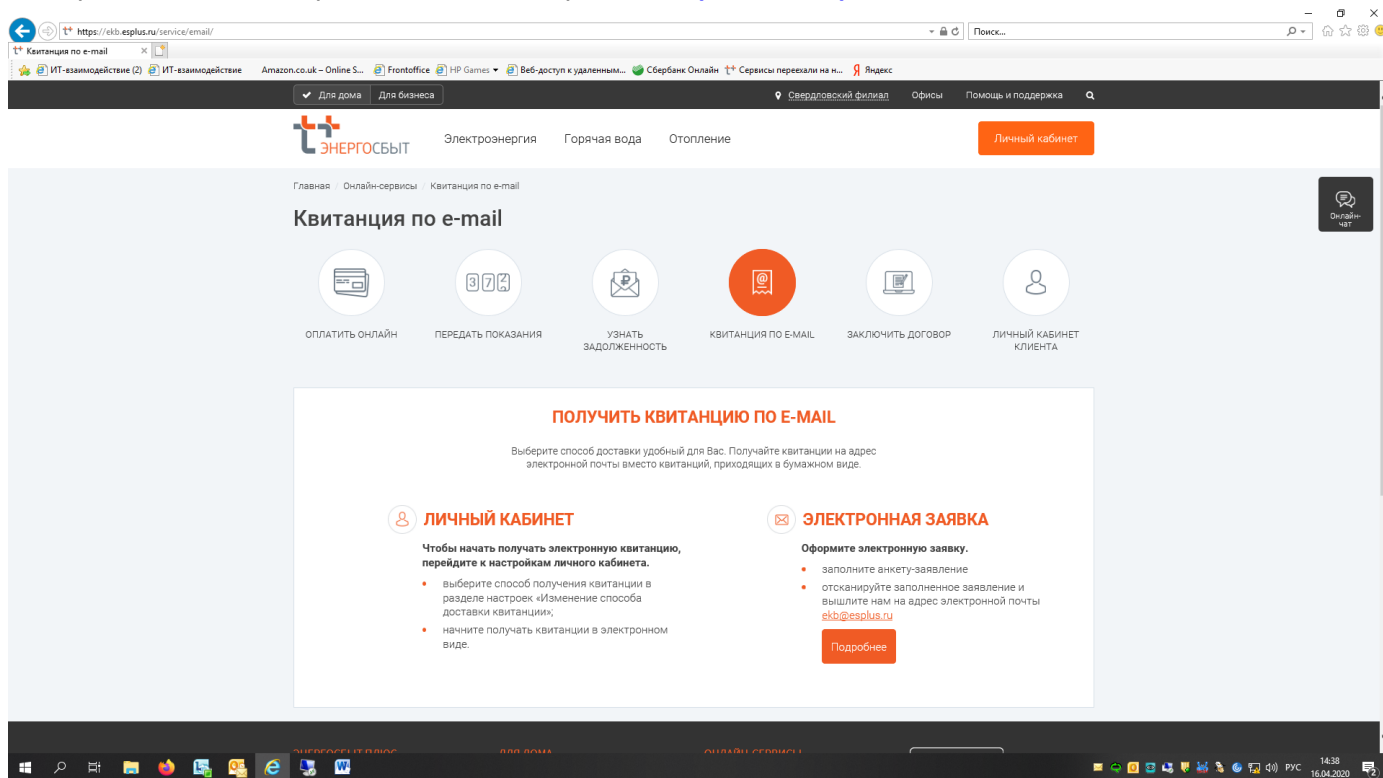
https://ekb.esplus.ru/service/email/
Поиск...
Квитанция по e-mail
ИТ-взаимодействие (2) ИТ-взаимодействие Amazon.co.uk – Online S... Frontoffice HP Games Веб-доступ к удаленным... Сбербанк Онлайн Сервисы переехали на н... Яндекс

Для дома | Для бизнеса
Свердловский филиал Офисы Помощь и поддержка

ЭНЕРГОСБЫТ
Электроэнергия Горячая вода Отопление
Личный кабинет

Главная / Онлайн-сервисы / Квитанция по e-mail

Квитанция по e-mail

Онлайн-чат

ОПЛАТИТЬ ОНЛАЙН
ПЕРЕДАТЬ ПОКАЗАНИЯ
УЗНАТЬ ЗАДОЛЖЕННОСТЬ
КВИТАНЦИЯ ПО E-MAIL
ЗАКЛЮЧИТЬ ДОГОВОР
ЛИЧНЫЙ КАБИНЕТ КЛИЕНТА

ПОЛУЧИТЬ КВИТАНЦИЮ ПО E-MAIL

Выберите способ доставки удобный для Вас. Получайте квитанции на адрес электронной почты вместо квитанций, приходящих в бумажном виде.

ЛИЧНЫЙ КАБИНЕТ

Чтобы начать получать электронную квитанцию, перейдите к настройкам личного кабинета.

• выберите способ получения квитанции в разделе настроек «Изменение способа доставки квитанции»;
• начните получать квитанции в электронном виде.

ЭЛЕКТРОННАЯ ЗАЯВКА

Оформите электронную заявку.

• заполните анкету-заявление
• отсканируйте заполненное заявление и вышлите нам на адрес электронной почты ekb@esplus.ru

Подробнее

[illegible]

РУС 14:38 16.04.2020